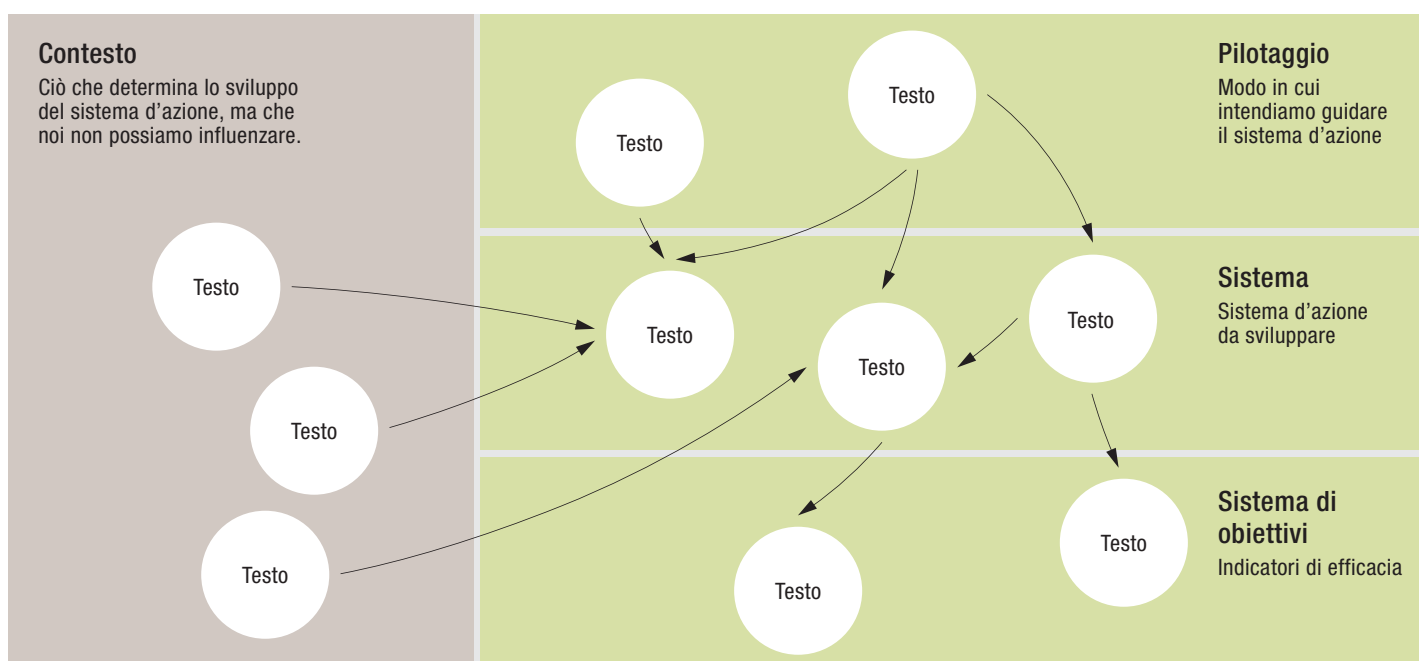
Contesto
Ciò che determina lo sviluppo del sistema d'azione, ma che noi non possiamo influenzare.

Testo

Testo

Testo

Testo

Testo

Pilotaggio
Modo in cui intendiamo guidare il sistema d'azione

Testo

Testo

Testo

Sistema
Sistema d'azione da sviluppare

Testo

Testo

Sistema di obiettivi
Indicatori di efficacia